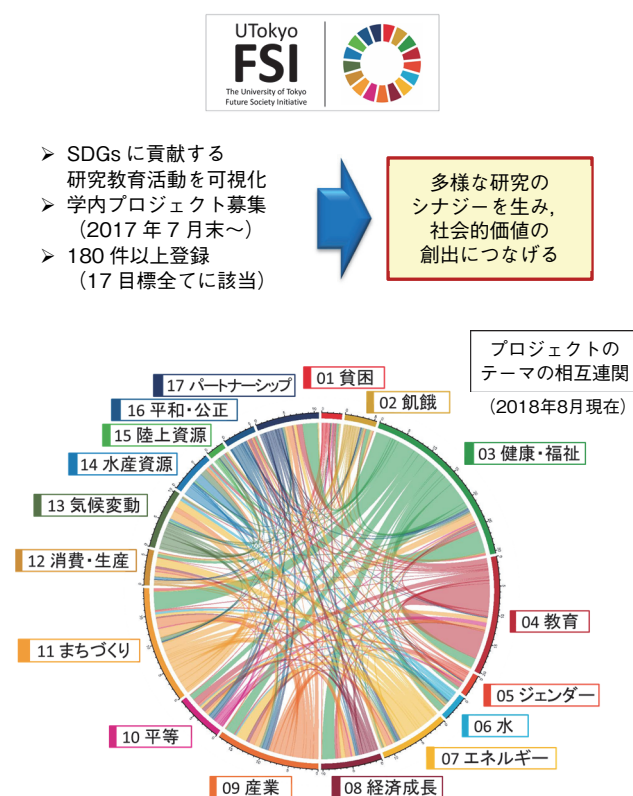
UTokyo
FSI
The University of Tokyo
Future Society Initiative

➢ SDGsに貢献する研究教育活動を可視化
➢ 学内プロジェクト募集（2017年7月末〜）
➢ 180件以上登録（17目標全てに該当）

多様な研究のシナジーを生み，社会的価値の創出につなげる

プロジェクトのテーマの相互連関
（2018年8月現在）

17 パートナーシップ
16 平和・公正
15 陸上資源
14 水産資源
13 気候変動
12 消費・生産
11 まちづくり
10 平等
09 産業
08 経済成長
07 エネルギー
06 水
05 ジェンダー
04 教育
03 健康・福祉
02 飢餓
01 貧困